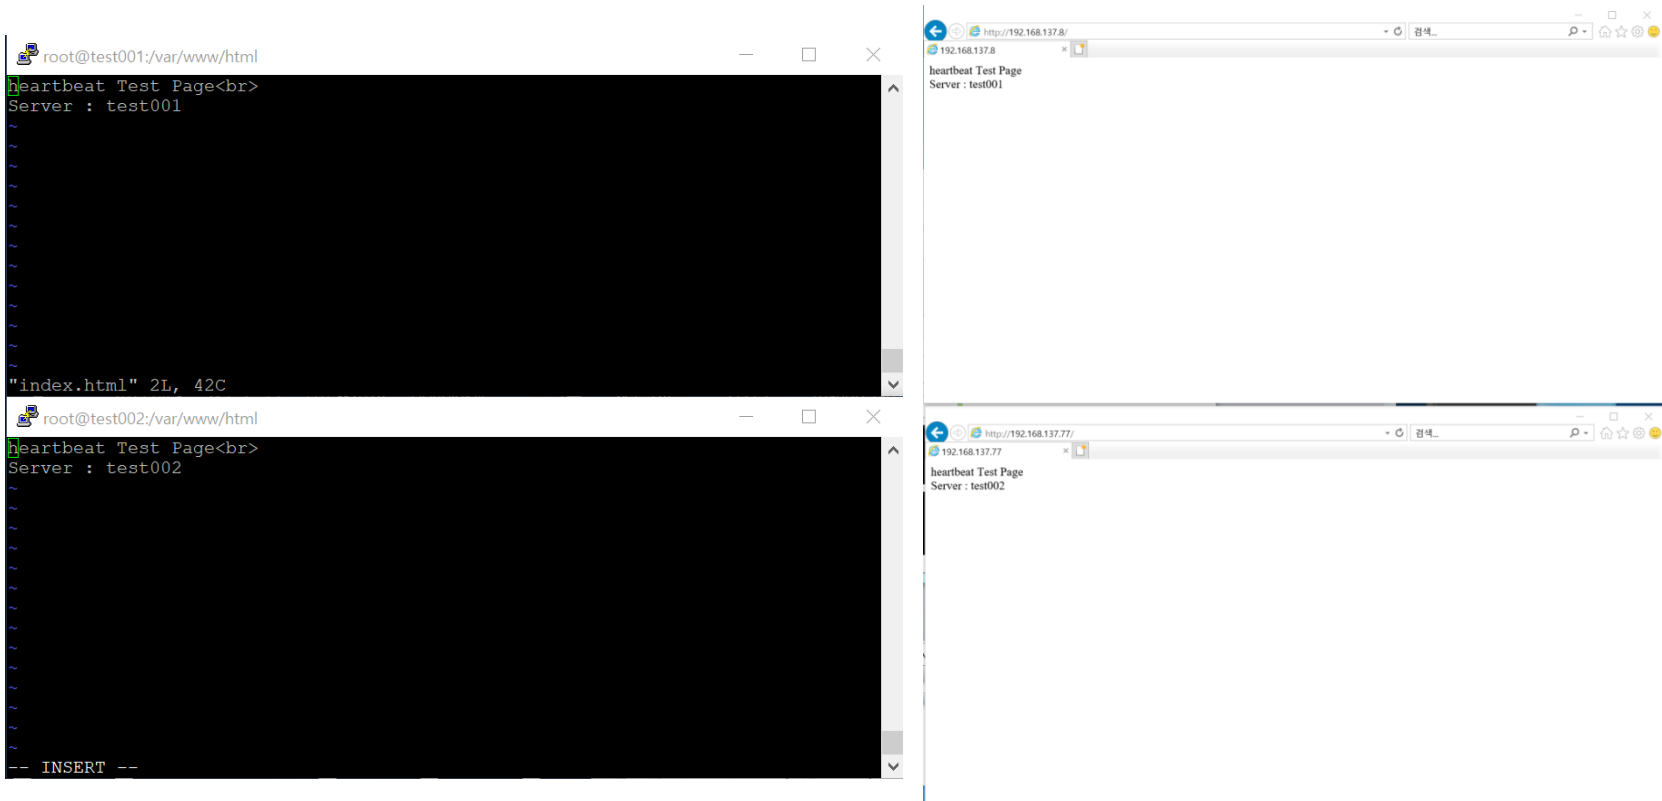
root@test001:/var/www/html

heartbeat Test Page<br>
Server : test001
~
~
~
~
~
~
~
~
~
~
~
~
~
"index.html" 2L, 42C

root@test002:/var/www/html

heartbeat Test Page<br>
Server : test002
~
~
~
~
~
~
~
~
~
~
~
~
~
-- INSERT --

http://192.168.137.8/
검색...
192.168.137.8

heartbeat Test Page
Server : test001

http://192.168.137.77/
검색...
192.168.137.77

heartbeat Test Page
Server : test002